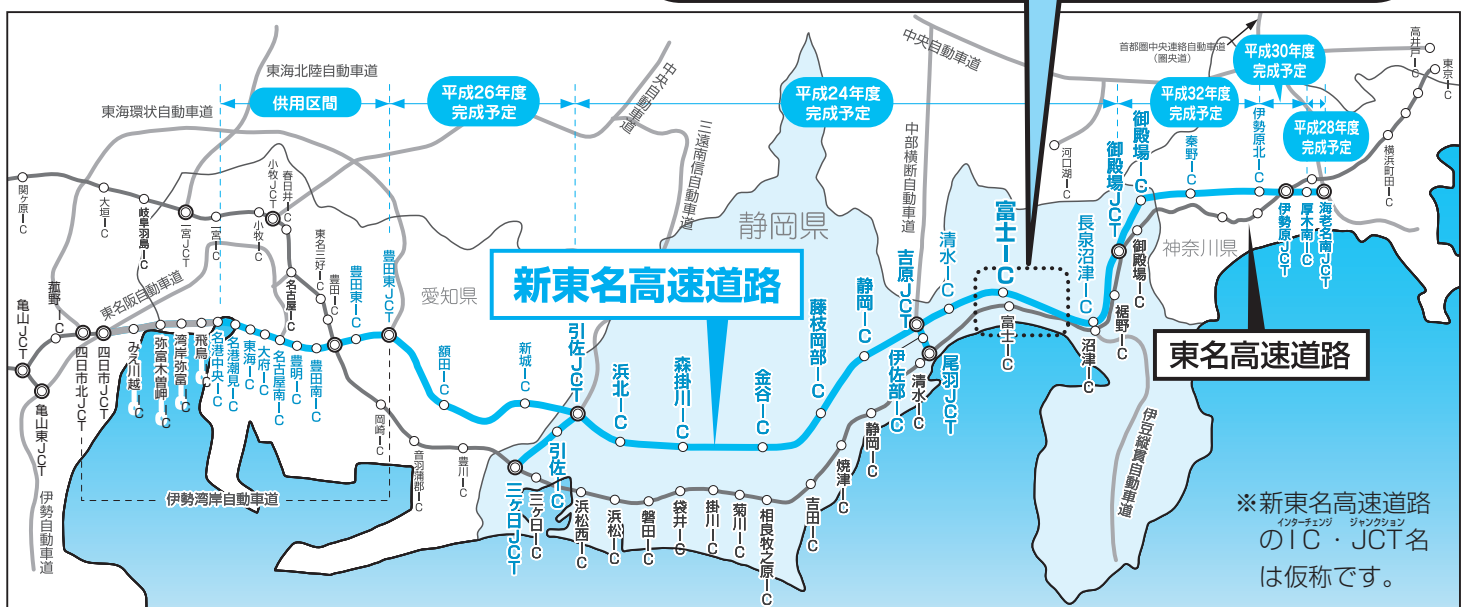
首都圏中央連絡自動車道（圏央道）
高井戸IC
東京IC
中央自動車道
東海北陸自動車道
東海環状自動車道
供用区間
平成26年度完成予定
平成24年度完成予定
平成32年度完成予定
平成30年度完成予定
平成28年度完成予定
中央自動車道
三遠南信自動車道
中部横断自動車道
河口湖IC
秦野IC
伊勢原北IC
横浜町田IC
御殿場IC
御殿場JCT
関ヶ原IC
大垣IC
岐阜羽島IC
一宮JCT
一宮IC
小牧JCT
春日井IC
小牧IC
東名三好IC
豊田IC
豊田東JCT
静岡県
愛知県
神奈川県
清水IC
富士IC
長泉沼津IC
御殿場IC
伊勢原JCT
厚木南IC
海老名南JCT
吉原JCT
新東名高速道路
東名阪自動車道
亀山JCT
亀山東JCT
菰野IC
四日市JCT
四日市北JCT
みえ川越IC
弥富木曽岬IC
湾岸弥富IC
飛島IC
名港中央IC
名港潮見IC
東海IC
大府IC
名古屋南IC
豊明IC
名古屋IC
豊田南IC
額田IC
新城IC
引佐JCT
浜北IC
森掛川IC
金谷IC
藤枝岡部IC
静岡IC
伊佐部IC
清水IC
尾羽JCT
富士IC
沼津IC
裾野IC
東名高速道路
岡崎IC
音羽蒲郡IC
豊川IC
三ヶ日JCT
引佐IC
三ヶ日IC
浜松西IC
浜松IC
磐田IC
袋井IC
掛川IC
菊川IC
相良牧之原IC
吉田IC
焼津IC
静岡IC
伊勢湾岸自動車道
伊勢自動車道
伊豆縦貫自動車道
※新東名高速道路のIC（インターチェンジ）・JCT（ジャンクション）名は仮称です。